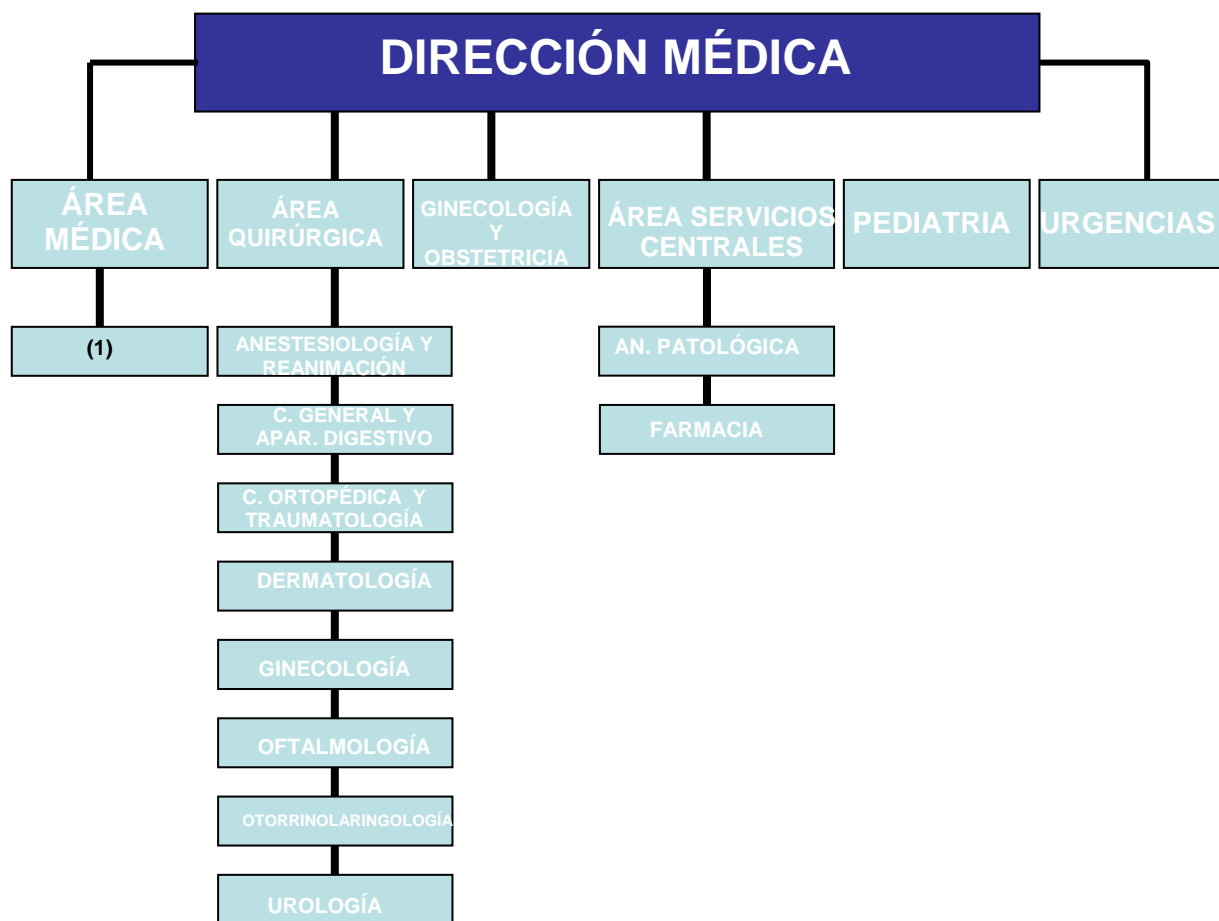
DIRECCIÓN MÉDICA

ÁREA MÉDICA

ÁREA QUIRÚRGICA

GINECOLOGÍA Y OBSTETRICIA

ÁREA SERVICIOS CENTRALES

PEDIATRIA

URGENCIAS

(1)

ANESTESIOLOGÍA Y REANIMACIÓN

C. GENERAL Y APAR. DIGESTIVO

C. ORTOPÉDICA Y TRAUMATOLOGÍA

DERMATOLOGÍA

GINECOLOGÍA

OFTALMOLOGÍA

OTORRINOLARINGOLOGÍA

UROLOGÍA

AN. PATOLÓGICA

FARMACIA